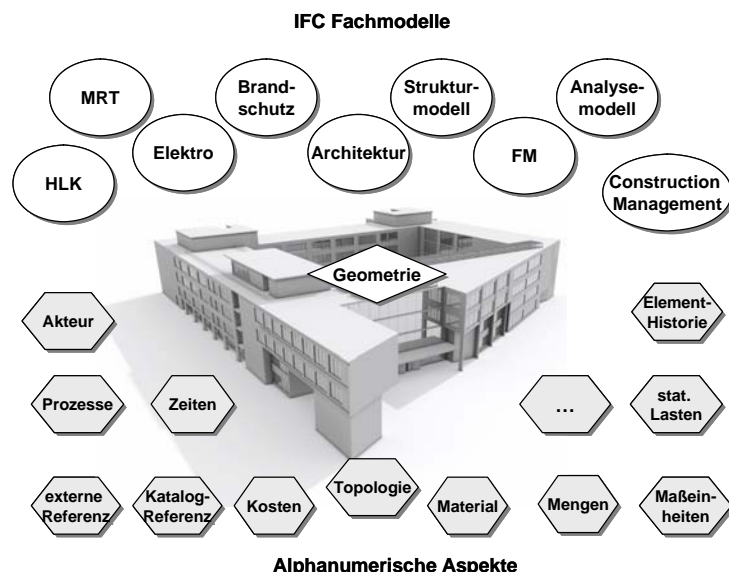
IFC Fachmodelle

MRT

Brandschutz

Strukturmodell

Analysemodell

HLK

Elektro

Architektur

FM

Construction Management

Geometrie

Akteur

Element-Historie

Prozesse

Zeiten

...

stat. Lasten

externe Referenz

Katalog-Referenz

Kosten

Topologie

Material

Mengen

Maßeinheiten

Alphanumerische Aspekte